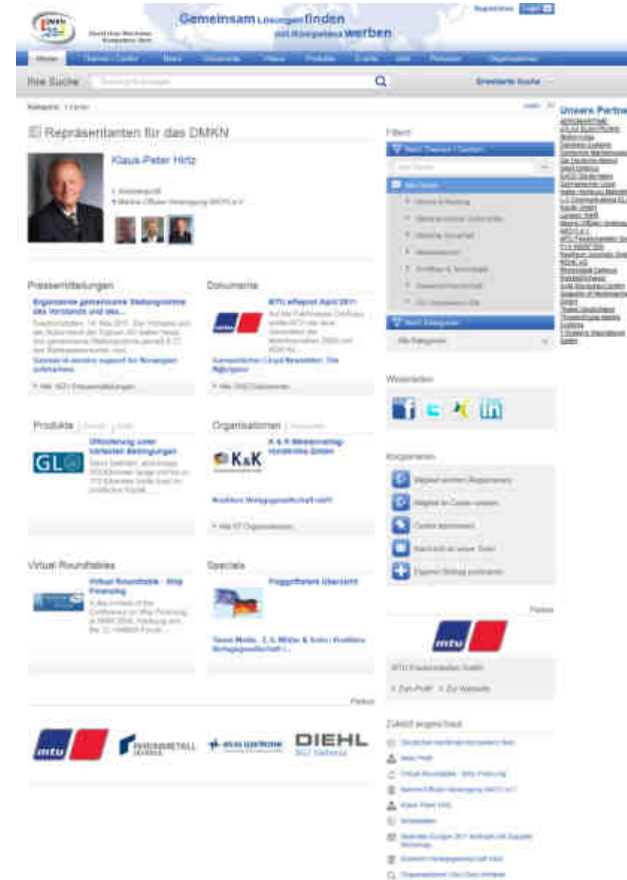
Gemeinsam Lösungen finden mit Kompetenz werben

Ihre Suche

Erweiterte Suche

Repräsentanten für das DMKN

Klaus-Peter Hirtz

Pressemitteilungen

Eingeschränkte gemeinsame Stellungnahme des Vorstands und des...

Dokumente

MTU eReport April 2011

Germanischer Lloyd Newsletter: Die Nr.

Produkte

Offiziellenweg unter härtesten Bedingungen

Organisationen

K & K Medienverlag-Vertriebs GmbH

Virtual Roundtables

Virtual Roundtable - Ship Financing

Specials

Flaggenstaaten Übersicht

Filtern

Weiterleiten

Kooperieren

Partner

MTU Friedrichshafen GmbH

Zuletzt angeschaut

Partner

RHEINMETALL DEFENCE

DIEHL BGT Defence

Unsere Partner